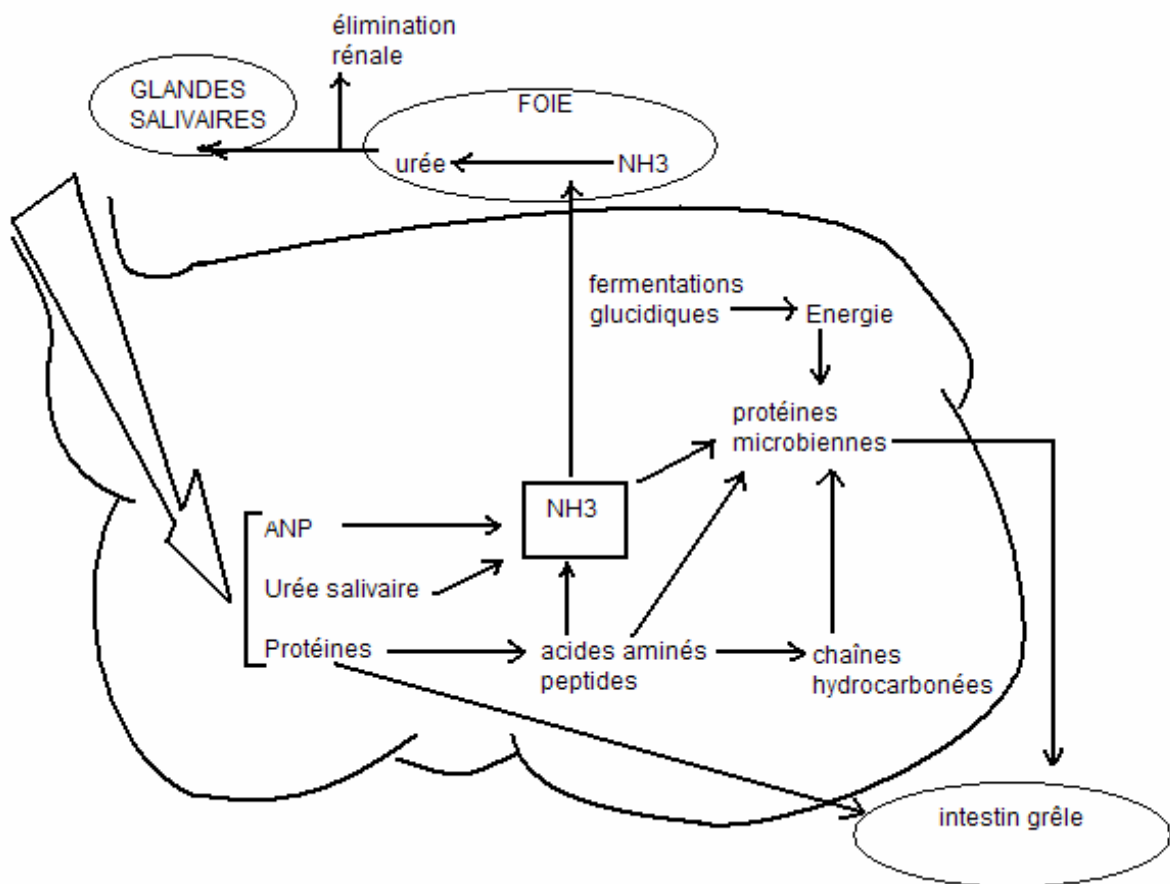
élimination rénale

GLANDES SALIVAIRES

FOIE

urée

NH3

fermentations glucidiques

Energie

protéines microbiennes

ANP

NH3

Urée salivaire

Protéines

acides aminés peptides

chaînes hydrocarbonées

intestin grêle